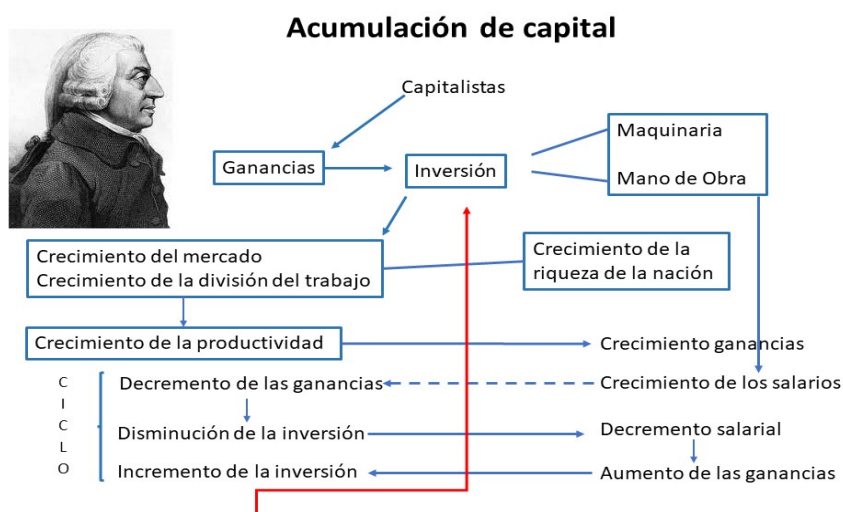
Acumulación de capital

Capitalistas

Ganancias

Inversión

Maquinaria

Mano de Obra

Crecimiento del mercado
Crecimiento de la división del trabajo

Crecimiento de la riqueza de la nación

Crecimiento de la productividad

Crecimiento ganancias

C
I
C
L
O

Decremento de las ganancias

Crecimiento de los salarios

Disminución de la inversión

Decremento salarial

Incremento de la inversión

Aumento de las ganancias